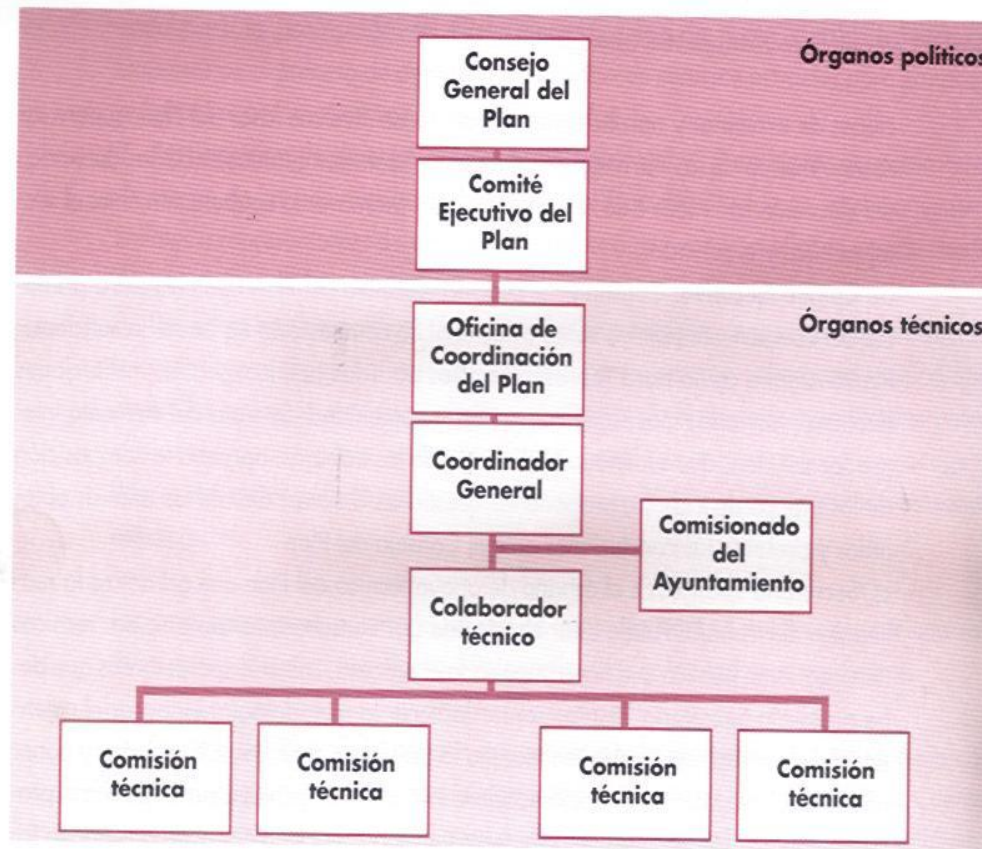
Órganos políticos

Consejo General del Plan

Comité Ejecutivo del Plan

Órganos técnicos

Oficina de Coordinación del Plan

Coordinador General

Comisionado del Ayuntamiento

Colaborador técnico

Comisión técnica

Comisión técnica

Comisión técnica

Comisión técnica